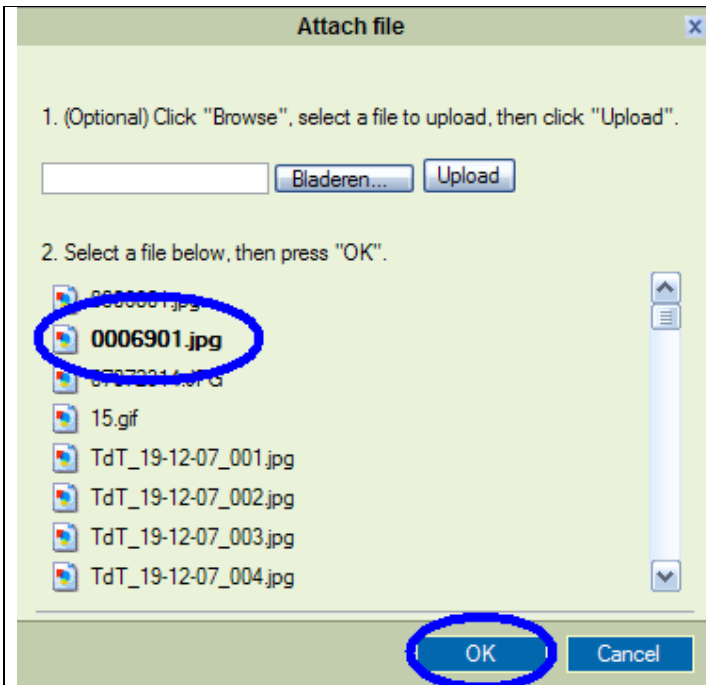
Attach file

x

1. (Optional) Click "Browse", select a file to upload, then click "Upload".

Bladeren... Upload

2. Select a file below, then press "OK".

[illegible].jpg
0006901.jpg
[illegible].JPG
15.gif
TdT_19-12-07_001.jpg
TdT_19-12-07_002.jpg
TdT_19-12-07_003.jpg
TdT_19-12-07_004.jpg

OK Cancel